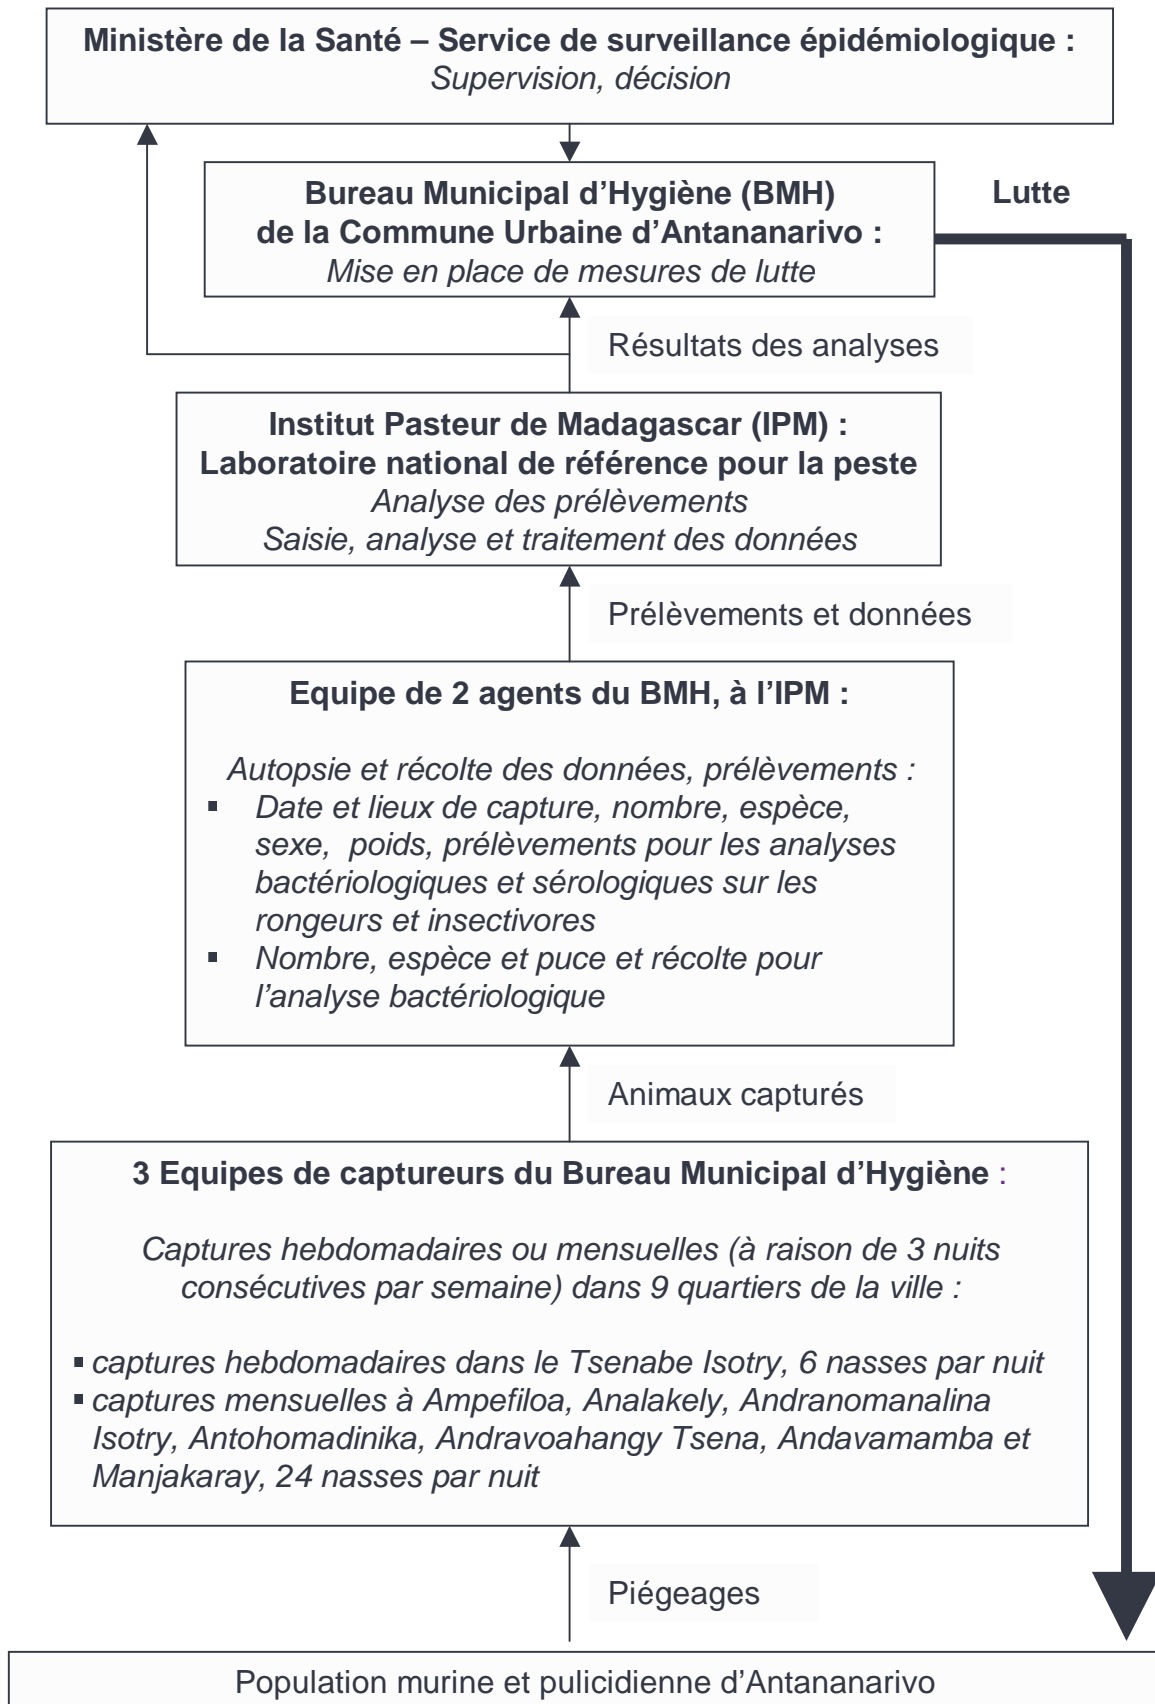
**Ministère de la Santé – Service de surveillance épidémiologique :**
*Supervision, décision*

**Bureau Municipal d'Hygiène (BMH)**
**de la Commune Urbaine d'Antananarivo :**
*Mise en place de mesures de lutte*

**Lutte**

Résultats des analyses

**Institut Pasteur de Madagascar (IPM) :**
**Laboratoire national de référence pour la peste**
*Analyse des prélèvements*
*Saisie, analyse et traitement des données*

Prélèvements et données

**Equipe de 2 agents du BMH, à l'IPM :**

*Autopsie et récolte des données, prélèvements :*
- *Date et lieux de capture, nombre, espèce, sexe, poids, prélèvements pour les analyses bactériologiques et sérologiques sur les rongeurs et insectivores*
- *Nombre, espèce et puce et récolte pour l'analyse bactériologique*

Animaux capturés

**3 Equipes de captureurs du Bureau Municipal d'Hygiène** :

*Captures hebdomadaires ou mensuelles (à raison de 3 nuits consécutives par semaine) dans 9 quartiers de la ville :*

- *captures hebdomadaires dans le Tsenabe Isotry, 6 nasses par nuit*
- *captures mensuelles à Ampefiloa, Analakely, Andranomanalina Isotry, Antohomadinika, Andravoahangy Tsena, Andavamamba et Manjakaray, 24 nasses par nuit*

Piégeages

Population murine et pulicidienne d'Antananarivo